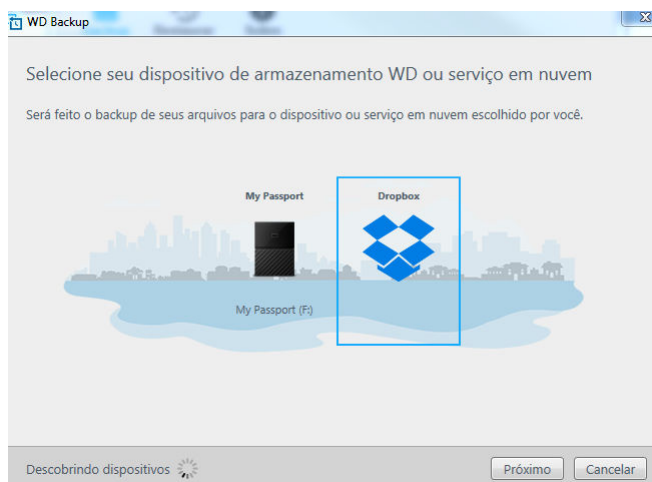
WD Backup

Selecione seu dispositivo de armazenamento WD ou serviço em nuvem

Será feito o backup de seus arquivos para o dispositivo ou serviço em nuvem escolhido por você.

My Passport

Dropbox

My Passport (F:)

Descobrindo dispositivos

Próximo

Cancelar